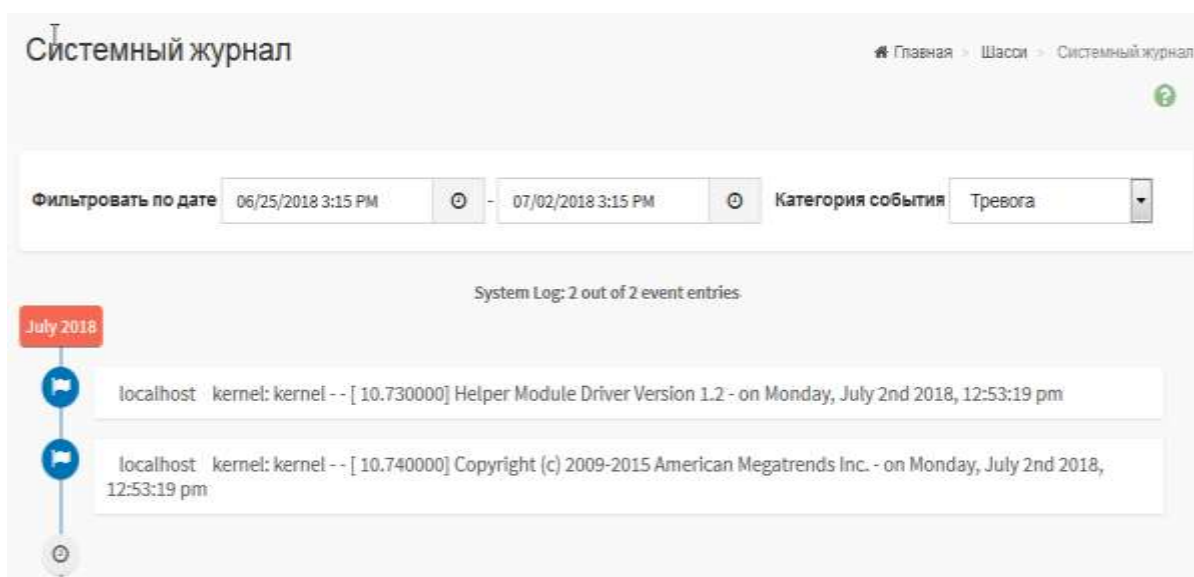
Системный журнал

Главная > Шасси > Системный журнал

Фильтровать по дате 06/25/2018 3:15 PM - 07/02/2018 3:15 PM Категория события Тревога

System Log: 2 out of 2 event entries

July 2018

localhost kernel: kernel - - [ 10.730000] Helper Module Driver Version 1.2 - on Monday, July 2nd 2018, 12:53:19 pm

localhost kernel: kernel - - [ 10.740000] Copyright (c) 2009-2015 American Megatrends Inc. - on Monday, July 2nd 2018, 12:53:19 pm